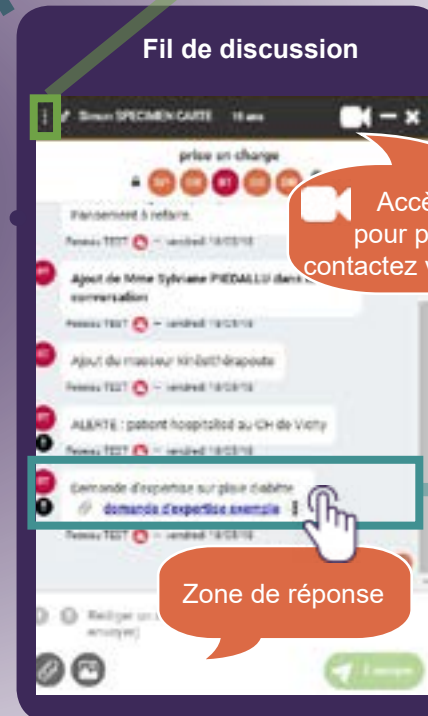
Fil de discussion

Simon SPECIMEN CARTE 18 ans

prise en charge

pansement à refaire.

Réseau TEST – vendredi 18/03/18

Ajout de Mme Sylviane PIEDALLU dans la conversation

Réseau TEST – vendredi 18/03/18

Ajout du masseur kinésithérapeute

Réseau TEST – vendredi 18/03/18

ALERTE : patient hospitalisé au CH de Vichy

Réseau TEST – vendredi 18/03/18

Demande d'expertise sur plaie diabète

demande d'expertise exemple

Réseau TEST – vendredi 18/03/18

Accè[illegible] pour p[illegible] contactez v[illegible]

Zone de réponse

Rédiger un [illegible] envoyer)

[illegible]